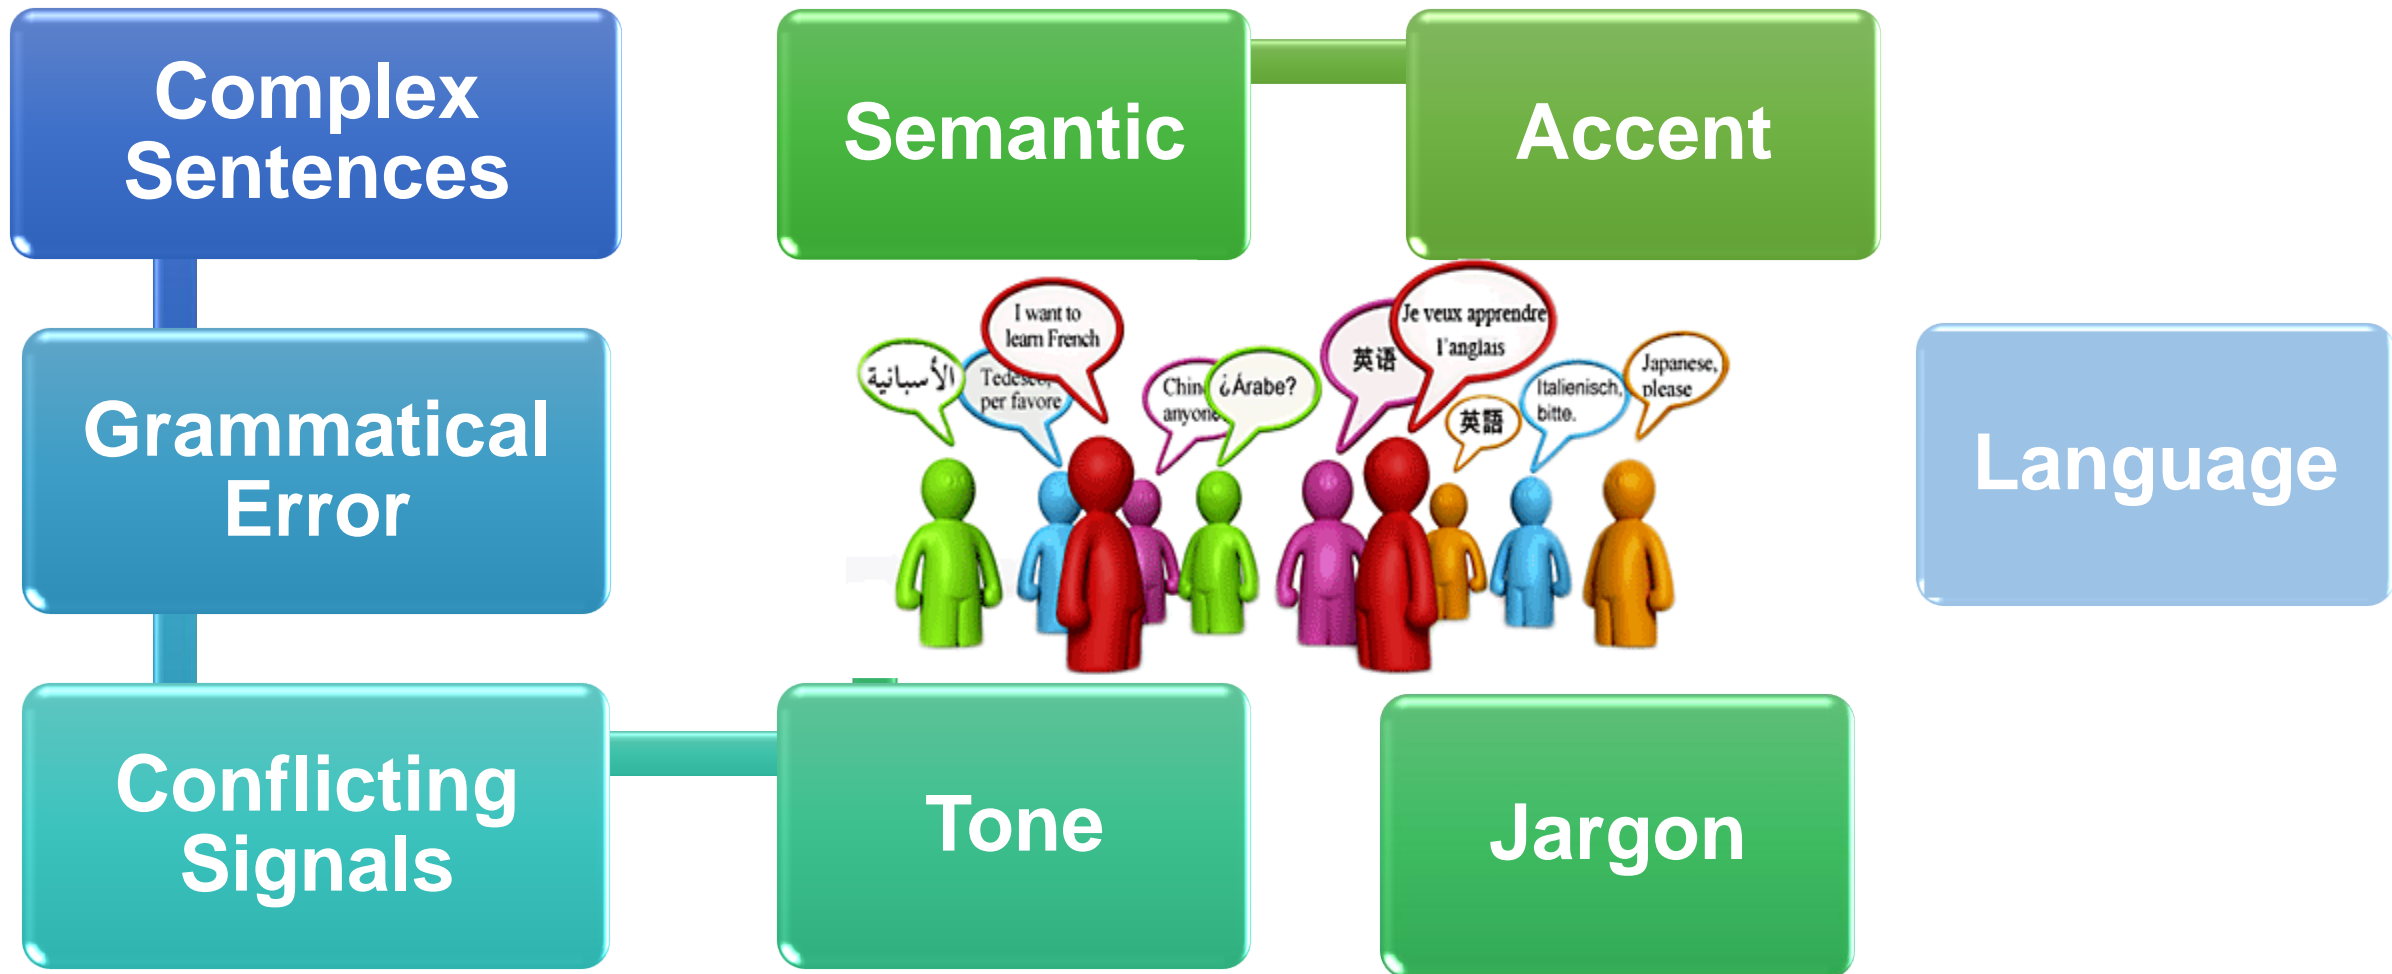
Complex Sentences

Semantic

Accent

Grammatical Error

الأسبانية

Tedesco, per favore

I want to learn French

Chin anyone

¿Árabe?

英语

Je veux apprendre l'anglais

英語

Italienisch, bitte.

Japanese, please

Language

Conflicting Signals

Tone

Jargon